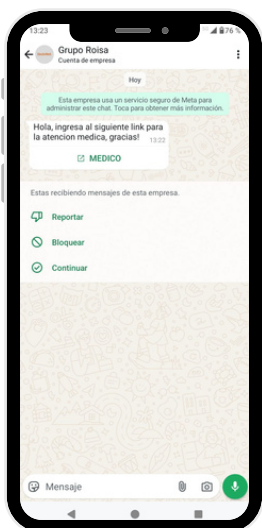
13:23

76 %

Grupo Roisa
Cuenta de empresa

Hoy

Esta empresa usa un servicio seguro de Meta para administrar este chat. Toca para obtener más información.

Hola, ingresa al siguiente link para la atencion medica, gracias! 13:22

MEDICO

Estas recibiendo mensajes de esta empresa.

Reportar

Bloquear

Continuar

Mensaje